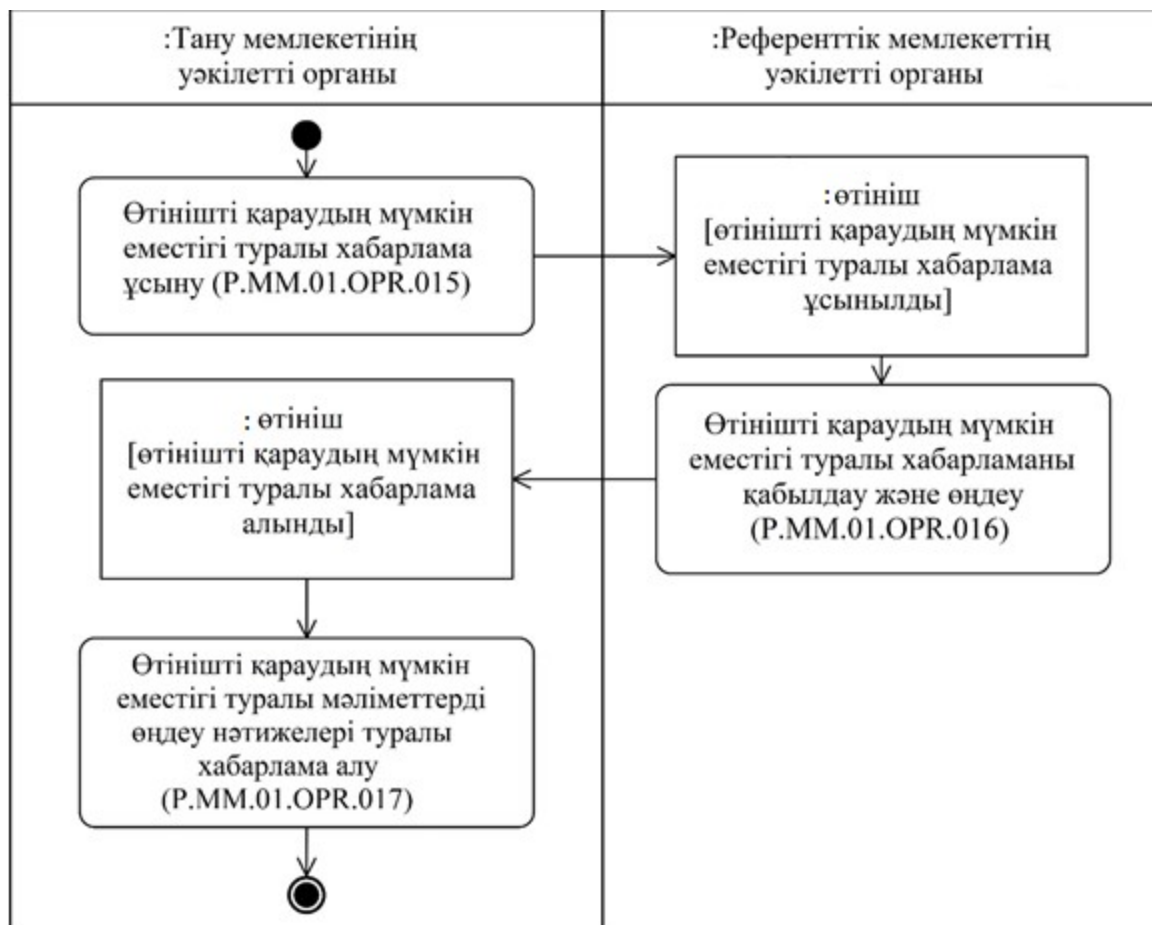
:Тану мемлекетінің уәкілетті органы

:Референттік мемлекеттің уәкілетті органы

Өтінішті қараудың мүмкін еместігі туралы хабарлама ұсыну (P.MM.01.OPR.015)

: өтініш [өтінішті қараудың мүмкін еместігі туралы хабарлама ұсынылды]

Өтінішті қараудың мүмкін еместігі туралы хабарламаны қабылдау және өңдеу (P.MM.01.OPR.016)

: өтініш [өтінішті қараудың мүмкін еместігі туралы хабарлама алынды]

Өтінішті қараудың мүмкін еместігі туралы мәліметтерді өңдеу нәтижелері туралы хабарлама алу (P.MM.01.OPR.017)